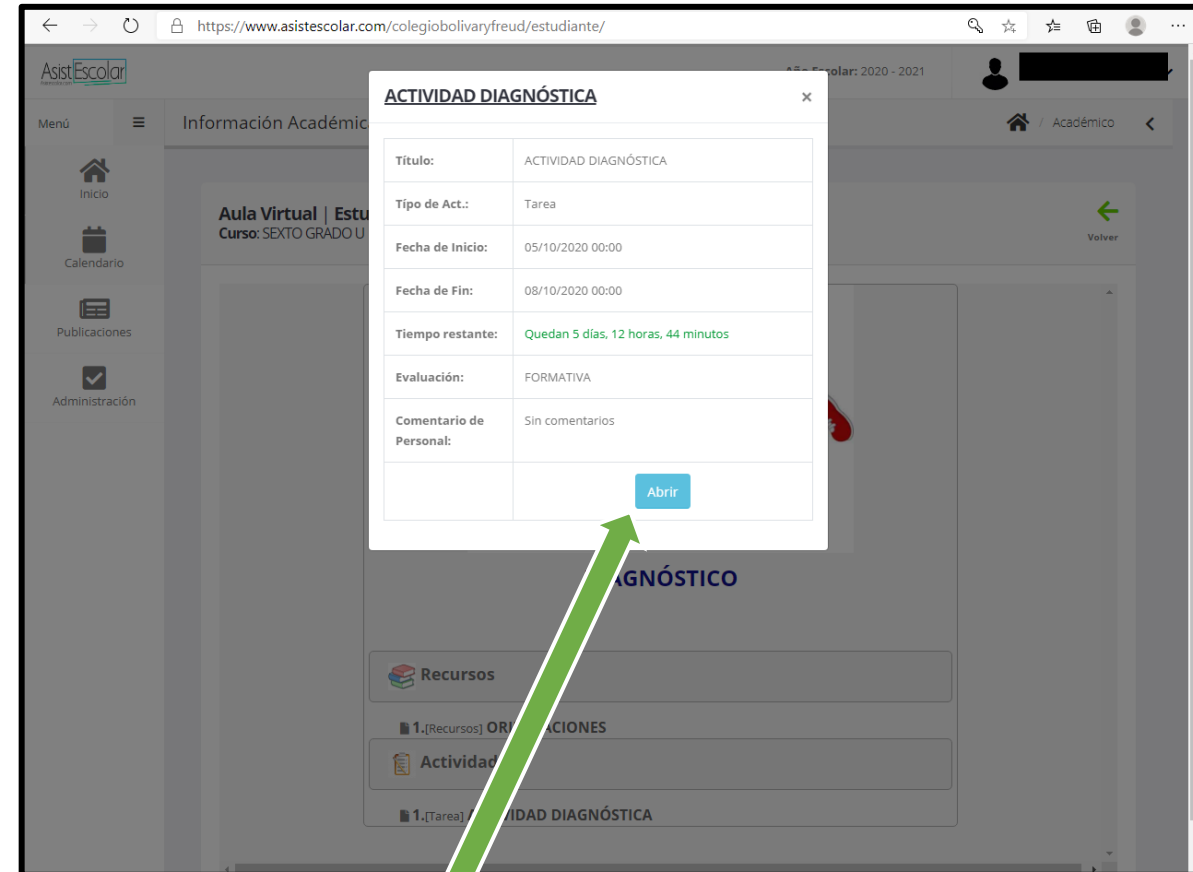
https://www.asistescolar.com/colegiobolivaryfreud/estudiante/

AsistEscolar

Año Escolar: 2020 - 2021

Menú

Información Académic

Académico

Inicio

Calendario

Publicaciones

Administración

Aula Virtual | Estu
Curso: SEXTO GRADO U

Volver

ACTIVIDAD DIAGNÓSTICA ×

| Título: | ACTIVIDAD DIAGNÓSTICA |
|---|---|
| Tipo de Act.: | Tarea |
| Fecha de Inicio: | 05/10/2020 00:00 |
| Fecha de Fin: | 08/10/2020 00:00 |
| Tiempo restante: | Quedan 5 días, 12 horas, 44 minutos |
| Evaluación: | FORMATIVA |
| Comentario de Personal: | Sin comentarios |
| | Abrir |

AGNÓSTICO

Recursos

1.[Recursos] ORI ACIONES

Actividad

1.[Tarea] IDAD DIAGNÓSTICA